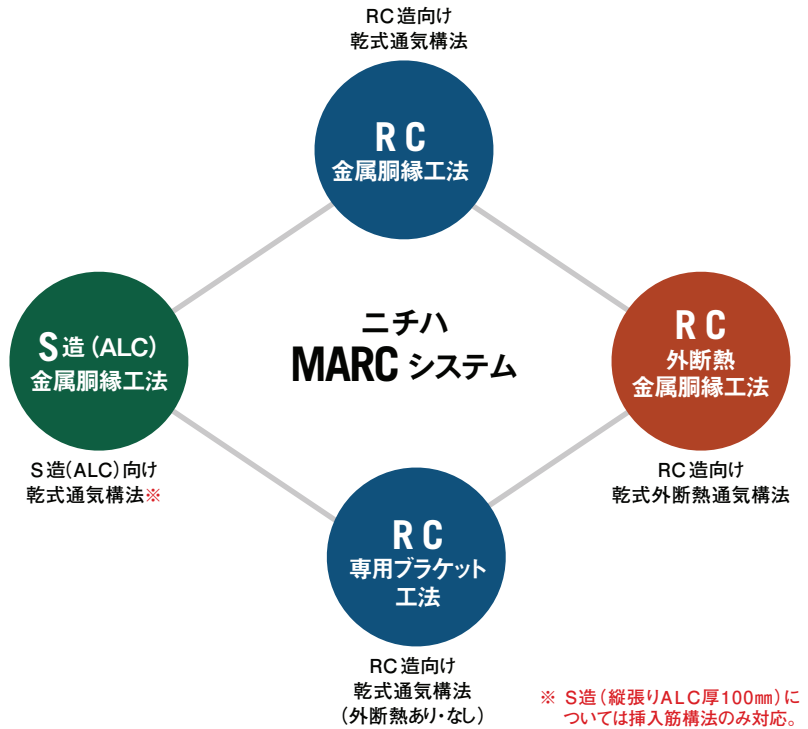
RC造向け
乾式通気構法

RC
金属胴縁工法

S造（ALC）
金属胴縁工法

ニチハ
MARC システム

RC
外断熱
金属胴縁工法

S造（ALC）向け
乾式通気構法※

RC造向け
乾式外断熱通気構法

RC
専用ブラケット
工法

RC造向け
乾式通気構法
（外断熱あり・なし）

※ S造（縦張りALC厚100㎜）については挿入筋構法のみ対応。